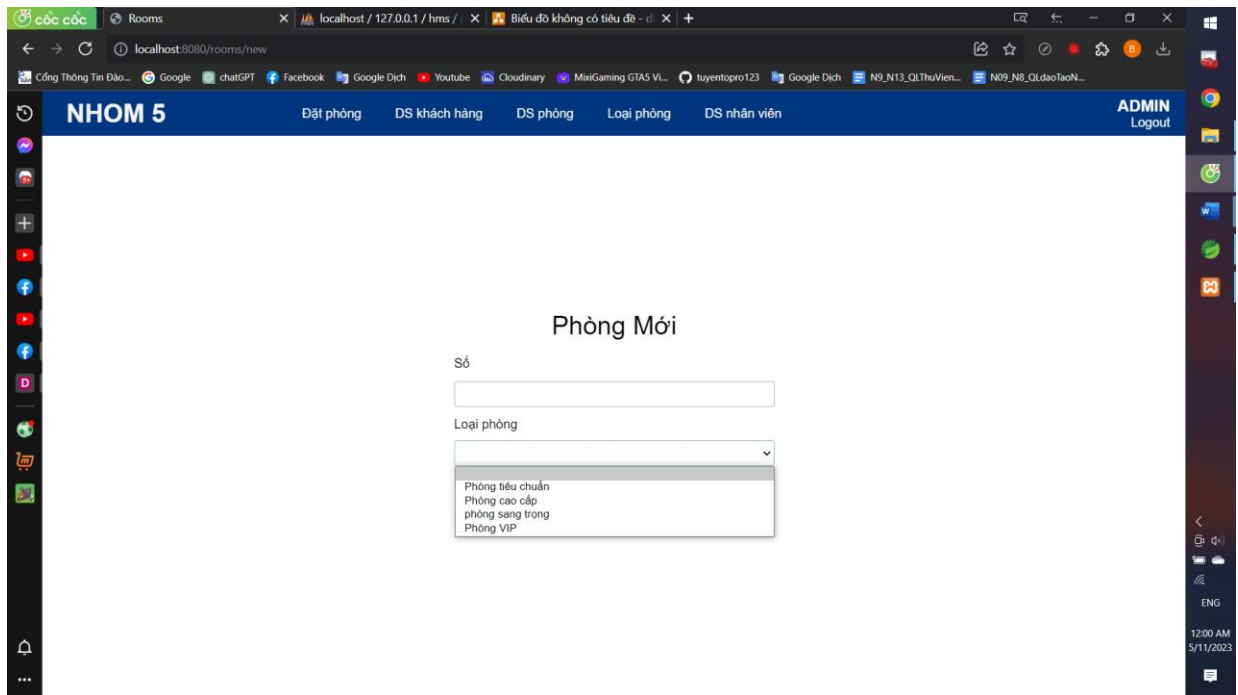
cốc cốc
Rooms
localhost / 127.0.0.1 / hms /
Biểu đồ không có tiêu đề - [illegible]
localhost:8080/rooms/new
Cổng Thông Tin Đào... Google chatGPT Facebook Google Dịch Youtube Cloudinary MixiGaming GTA5 Vi... tuyentopro123 Google Dịch N9_N13_QLThuVien... N09_N8_QLdaoTaoN...

NHOM 5
Đặt phòng DS khách hàng DS phòng Loại phòng DS nhân viên
ADMIN
Logout

Phòng Mới
Số
Loại phòng
Phòng tiêu chuẩn
Phòng cao cấp
phòng sang trọng
Phòng VIP

ENG
12:00 AM
5/11/2023